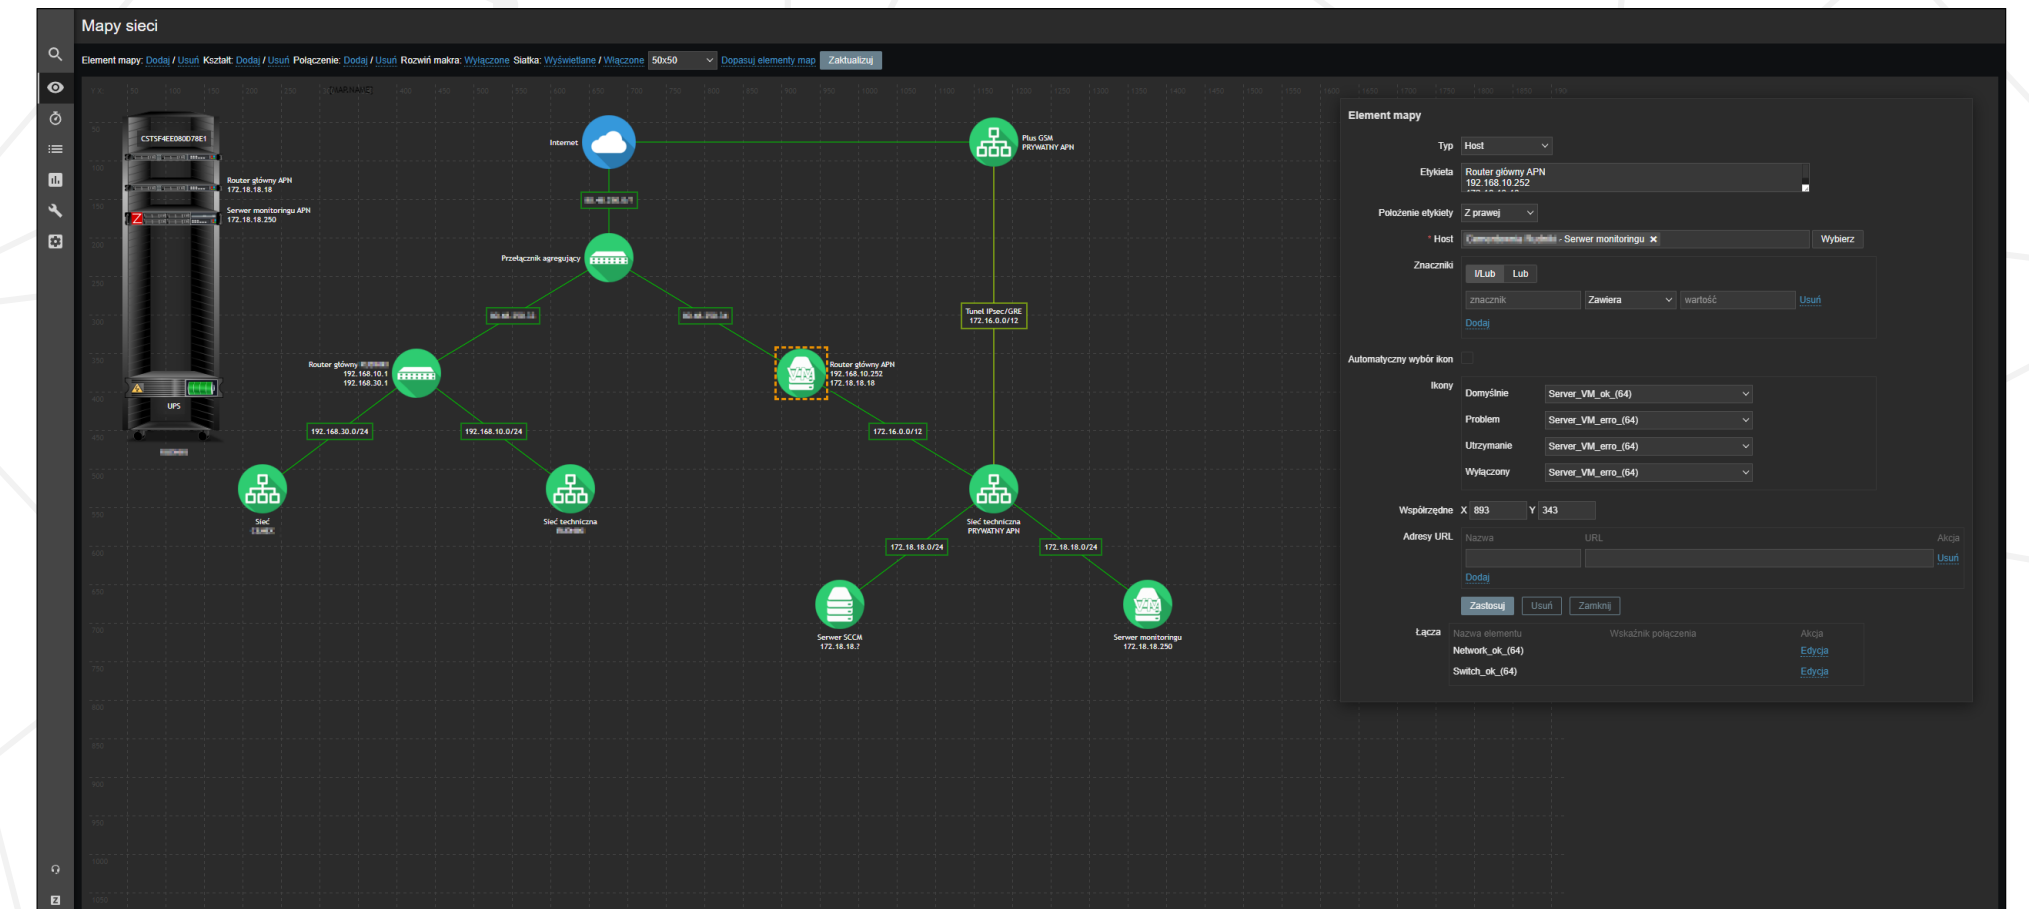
Mapy sieci

Element mapy: Dodaj / Usuń Kształt: Dodaj / Usuń Połączenie: Dodaj / Usuń Rozwiń makra: Wyłączone Siatka: Wyświetlane / Włączone 50x50 Dopasuj elementy map Zaktualizuj

CSTSF4EE080D78E1

Router główny APN
172.18.18.18

Serwer monitoringu APN
172.18.18.250

UPS

Internet

Plus GSM
PRYWATNY APN

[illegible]

Przełącznik agregujący

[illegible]

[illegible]

Tunel IPsec/GRE
172.16.0.0/12

Router główny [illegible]
192.168.10.1
192.168.30.1

Router główny APN
192.168.10.252
172.18.18.18

192.168.30.0/24

192.168.10.0/24

172.16.0.0/12

Sieć
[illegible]

Sieć techniczna
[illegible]

Sieć techniczna
PRYWATNY APN

172.18.18.0/24

172.18.18.0/24

Serwer SCCM
172.18.18.?

Serwer monitoringu
172.18.18.250

Element mapy

Typ Host

Etykieta Router główny APN
192.168.10.252

Położenie etykiety Z prawej

* Host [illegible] - Serwer monitoringu × Wybierz

Znaczniki I/Lub Lub
znacznik Zawiera wartość Usuń
Dodaj

Automatyczny wybór ikon

Ikony
Domyślnie Server_VM_ok_(64)
Problem Server_VM_erro_(64)
Utrzymanie Server_VM_erro_(64)
Wyłączony Server_VM_erro_(64)

Współrzędne X 893 Y 343

Adresy URL Nazwa URL Akcja
Usuń
Dodaj

Zastosuj Usuń Zamknij

Łącza
| Nazwa elementu | Wskaźnik połączenia | Akcja |
|---|---|---|
| Network_ok_(64) | | Edycja |
| Switch_ok_(64) | | Edycja |